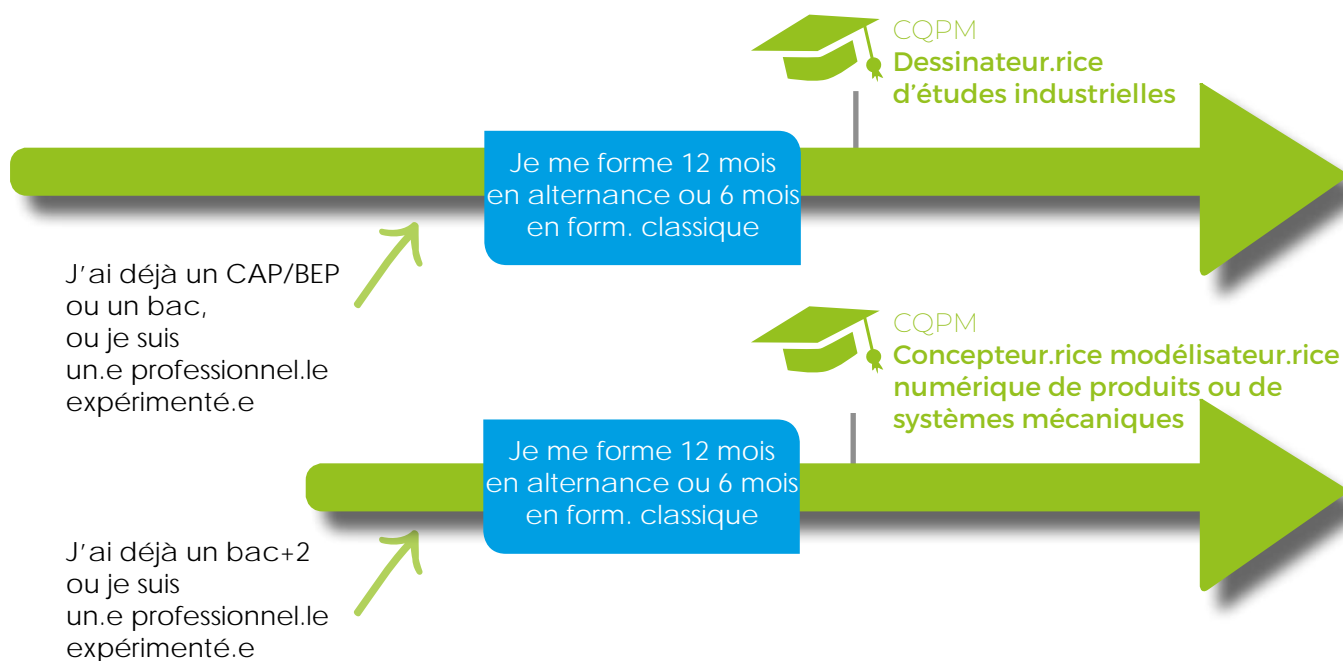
CQPM
Dessinateur.rice d'études industrielles

Je me forme 12 mois en alternance ou 6 mois en form. classique

J'ai déjà un CAP/BEP ou un bac, ou je suis un.e professionnel.le expérimenté.e

CQPM
Concepteur.rice modélisateur.rice numérique de produits ou de systèmes mécaniques

Je me forme 12 mois en alternance ou 6 mois en form. classique

J'ai déjà un bac+2 ou je suis un.e professionnel.le expérimenté.e